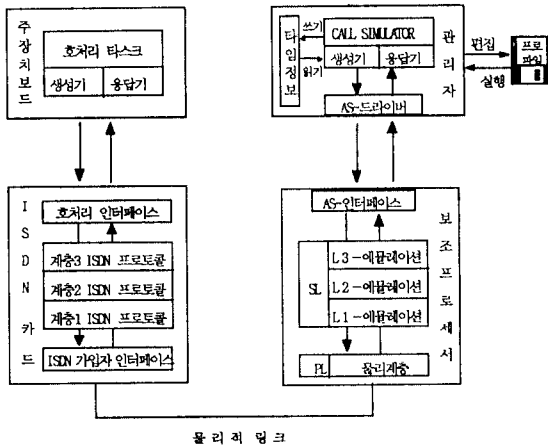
주장치보드

호처리 타스크

생성기

응답기

I S D N 카드

호처리 인터페이스

계층3 ISDN 프로토콜

계층2 ISDN 프로토콜

계층1 ISDN 프로토콜

ISDN 가입자 인터페이스

타이밍정보

쓰기

읽기

CALL SIMULATOR

생성기

응답기

AS-드라이버

관리자

편집

실행

프로파일

보조프로세서

AS-인터페이스

SL

L3-에뮬레이션

L2-에뮬레이션

L1-에뮬레이션

PL

물리계층

물리적 링크